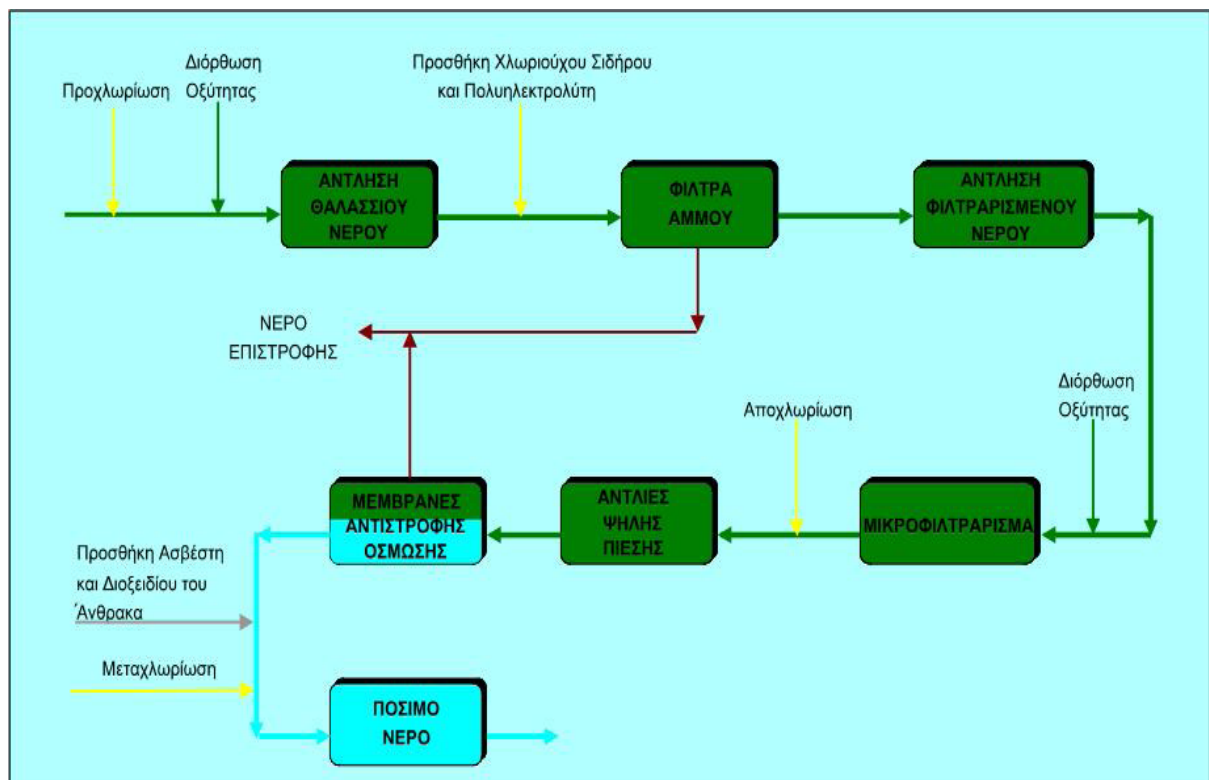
Προχλωρίωση

Διόρθωση Οξύτητας

ΑΝΤΛΗΣΗ ΘΑΛΑΣΣΙΟΥ ΝΕΡΟΥ

Προσθήκη Χλωριούχου Σιδήρου και Πολυηλεκτρολύτη

ΦΙΛΤΡΑ ΑΜΜΟΥ

ΑΝΤΛΗΣΗ ΦΙΛΤΡΑΡΙΣΜΕΝΟΥ ΝΕΡΟΥ

ΝΕΡΟ ΕΠΙΣΤΡΟΦΗΣ

Διόρθωση Οξύτητας

Αποχλωρίωση

ΜΙΚΡΟΦΙΛΤΡΑΡΙΣΜΑ

ΑΝΤΛΙΕΣ ΨΗΛΗΣ ΠΙΕΣΗΣ

ΜΕΜΒΡΑΝΕΣ ΑΝΤΙΣΤΡΟΦΗΣ ΟΣΜΩΣΗΣ

Προσθήκη Ασβέστη και Διοξειδίου του Άνθρακα

Μεταχλωρίωση

ΠΟΣΙΜΟ ΝΕΡΟ